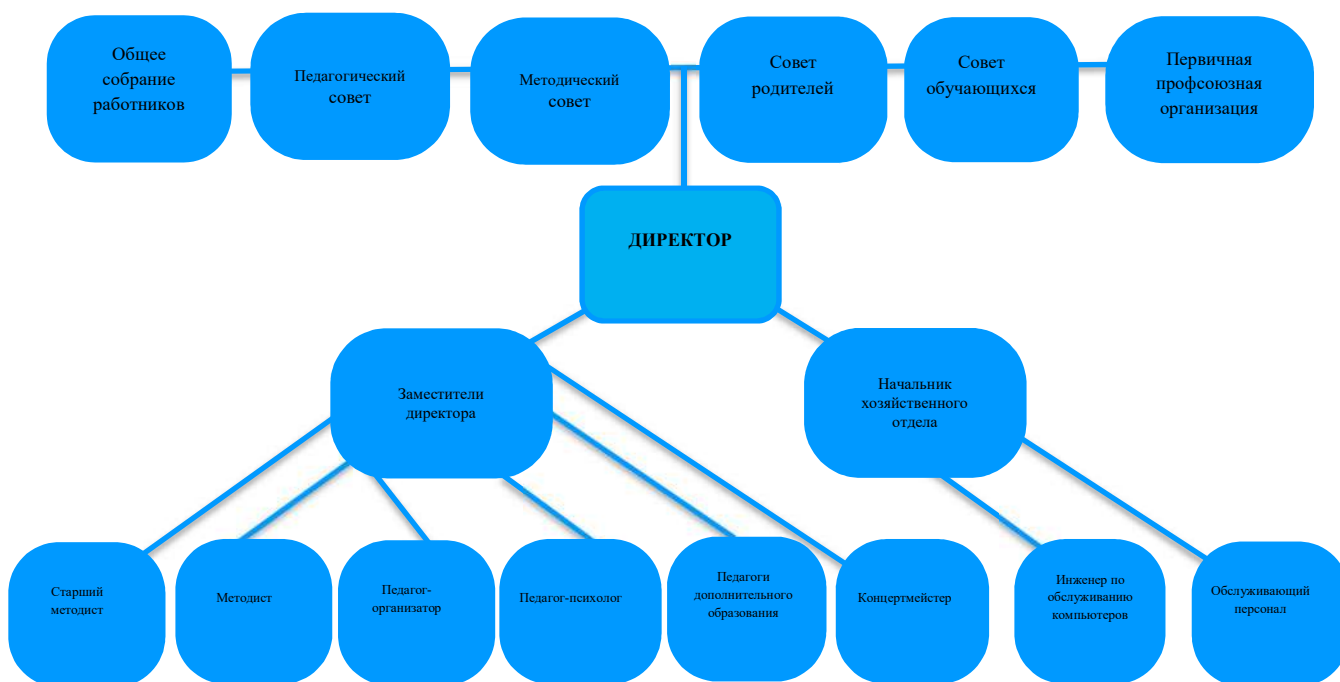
Общее собрание работников

Педагогический совет

Методический совет

Совет родителей

Совет обучающихся

Первичная профсоюзная организация

ДИРЕКТОР

Заместители директора

Начальник хозяйственного отдела

Старший методист

Методист

Педагог-организатор

Педагог-психолог

Педагоги дополнительного образования

Концертмейстер

Инженер по обслуживанию компьютеров

Обслуживающий персонал